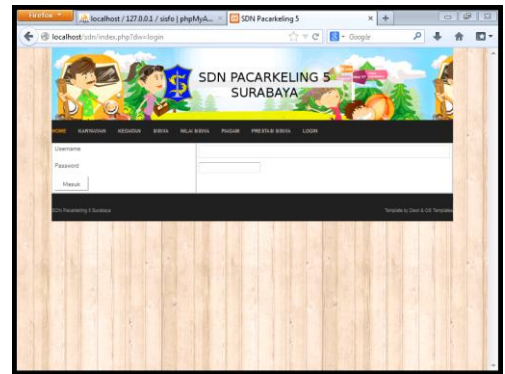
Firefox

localhost / 127.0.0.1 / sisfo | phpMyA...

SDN Pacarkeling 5

localhost/sdn/index.php?dir=login

Google

SDN PACARKELING 5
SURABAYA

HOME KARYAWAN KEGIATAN SISWA NILAI SISWA PAGAM PRESTASI SISWA LOGIN

Username

Password

Masuk

SDN Pacarkeling 5 Surabaya

Template by Dani & CE Templates